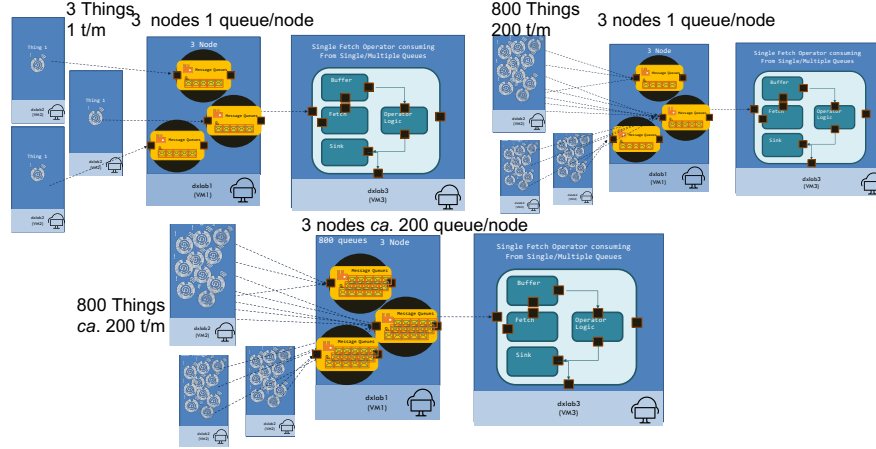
3 Things
1 t/m

3 nodes 1 queue/node

Thing 1

dxlab2 (VM2)

Thing 1

dxlab2 (VM2)

Thing 1

dxlab2 (VM2)

3 Node

Message Queues

Message Queues

Message Queues

dxlab1 (VM1)

Single Fetch Operator consuming From Single/Multiple Queues

Buffer

Fetch

Operator Logic

Sink

dxlab3 (VM3)

800 Things
200 t/m

3 nodes 1 queue/node

dxlab2 (VM2)

dxlab2 (VM2)

dxlab2 (VM2)

3 Node

Message Queues

Message Queues

Message Queues

dxlab1 (VM1)

Single Fetch Operator consuming From Single/Multiple Queues

Buffer

Fetch

Operator Logic

Sink

dxlab3 (VM3)

3 nodes *ca.* 200 queue/node

800 Things
*ca.* 200 t/m

dxlab2 (VM2)

dxlab2 (VM2)

dxlab2 (VM2)

800 queues

3 Node

Message Queues

Message Queues

Message Queues

dxlab1 (VM1)

Single Fetch Operator consuming From Single/Multiple Queues

Buffer

Fetch

Operator Logic

Sink

dxlab3 (VM3)